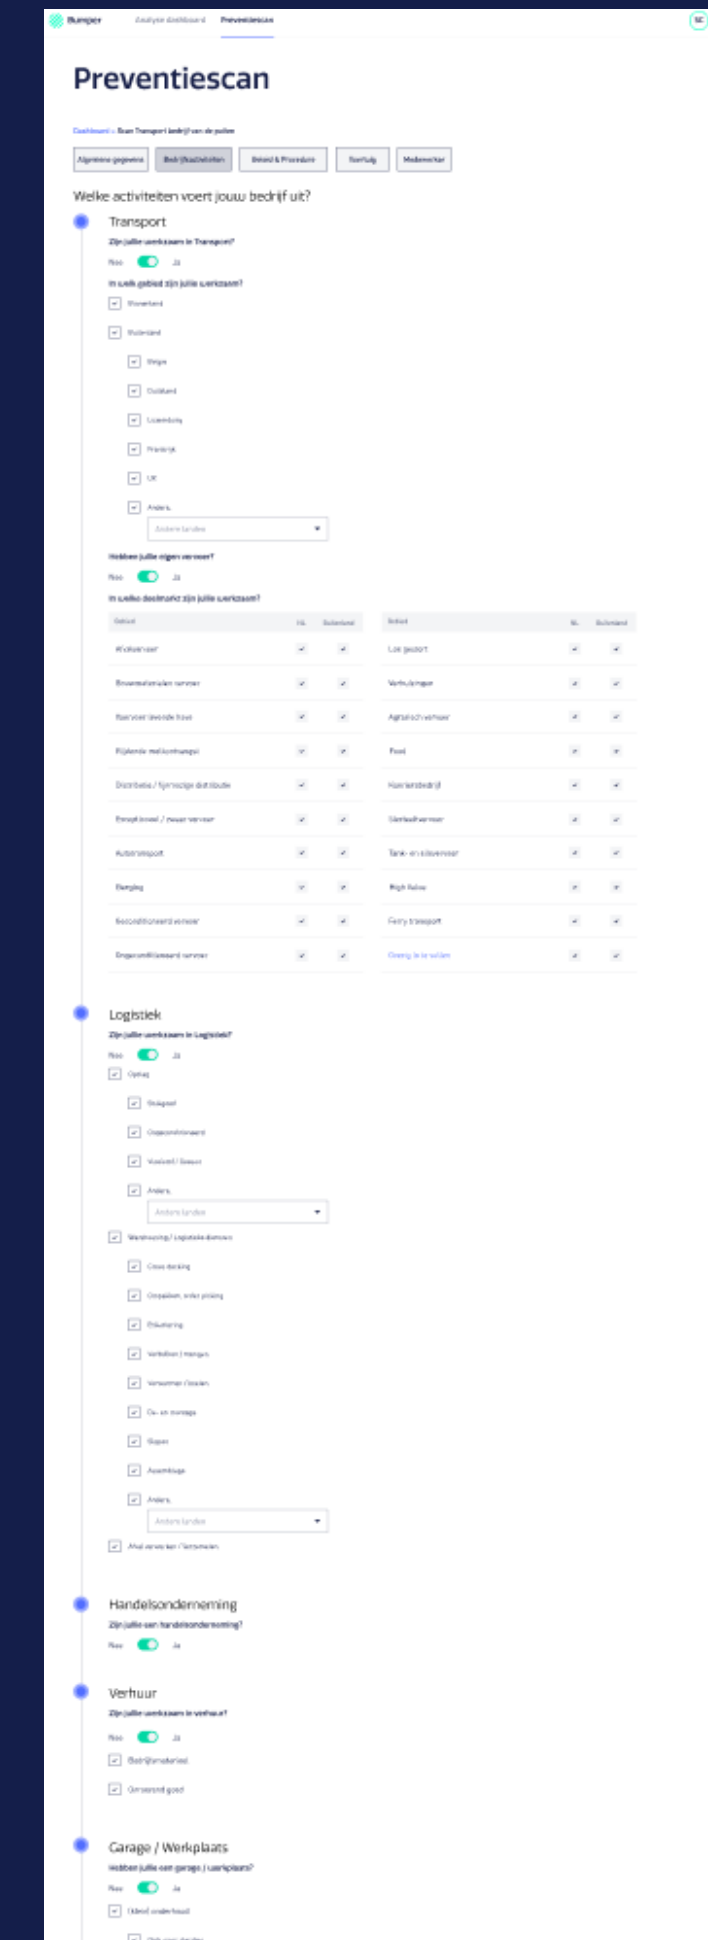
Bumper Analyse dashboard Preventiescan SC

Preventiescan

Dashboard > Scan Transport bedrijf van de pollen

Algemene gegevens | Bedrijfsactiviteiten | Beleid & Procedure | Voertuig | Medewerker

Welke activiteiten voert jouw bedrijf uit?

Transport
Zijn jullie werkzaam in Transport?
Nee Ja
In welk gebied zijn jullie werkzaam?
Nederland
Buitenland
België
Duitsland
Luxemburg
Frankrijk
UK
Anders.
Andere landen
Hebben jullie eigen vervoer?
Nee Ja
In welke deelmarkt zijn jullie werkzaam?

| Gebied | NL | Buitenland |
|---|---|---|
| Wegvervoer | ✓ | ✓ |
| Bouwmaterialen vervoer | ✓ | ✓ |
| Vervoer levende have | ✓ | ✓ |
| Rijdende melkontvangst | ✓ | ✓ |
| Distributie / fijnmazige distributie | ✓ | ✓ |
| Exceptioneel / zwaar vervoer | ✓ | ✓ |
| Autotransport | ✓ | ✓ |
| Berging | ✓ | ✓ |
| Geconditioneerd vervoer | ✓ | ✓ |
| Ongeconditioneerd vervoer | ✓ | ✓ |

| Gebied | NL | Buitenland |
|---|---|---|
| Los gestort | ✓ | ✓ |
| Verhuizingen | ✓ | ✓ |
| Agrarisch vervoer | ✓ | ✓ |
| Food | ✓ | ✓ |
| Koeriersbedrijf | ✓ | ✓ |
| Stortvervoer | ✓ | ✓ |
| Tank- en silovervoer | ✓ | ✓ |
| High Value | ✓ | ✓ |
| Ferry transport | ✓ | ✓ |
| Overig, in te vullen | ✓ | ✓ |

Logistiek
Zijn jullie werkzaam in Logistiek?
Nee Ja
Opslag
Stukgoed
Ongeconditioneerd
Voorlevel / Seizoen
Anders.
Andere landen
Warehousing / Logistieke diensten
Cross docking
Ompakken, order picking
Etikettering
Verhelpen / mengen
Versorteren / laden
Op- en montage
Slopen
Assemblage
Anders.
Andere landen
Afval vervoeren / Inzamelen

Handelsonderneming
Zijn jullie een handelsonderneming?
Nee Ja

Verhuur
Zijn jullie werkzaam in verhuur?
Nee Ja
Bedrijfsmateriaal
Omvervoerd goed

Garage / Werkplaats
Hebben jullie een garage / werkplaats?
Nee Ja
Eigen/ onderhoud
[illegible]